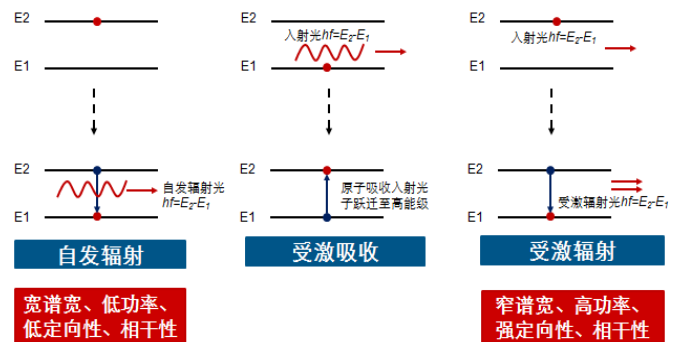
E2

E1

E2

E1

自发辐射光 $hf=E_2-E_1$

自发辐射

宽谱宽、低功率、低定向性、相干性

E2

入射光 $hf=E_2-E_1$

E1

E2

原子吸收入射光子跃迁至高能级

E1

受激吸收

E2

入射光 $hf=E_2-E_1$

E1

E2

受激辐射光 $hf=E_2-E_1$

E1

受激辐射

窄谱宽、高功率、强定向性、相干性